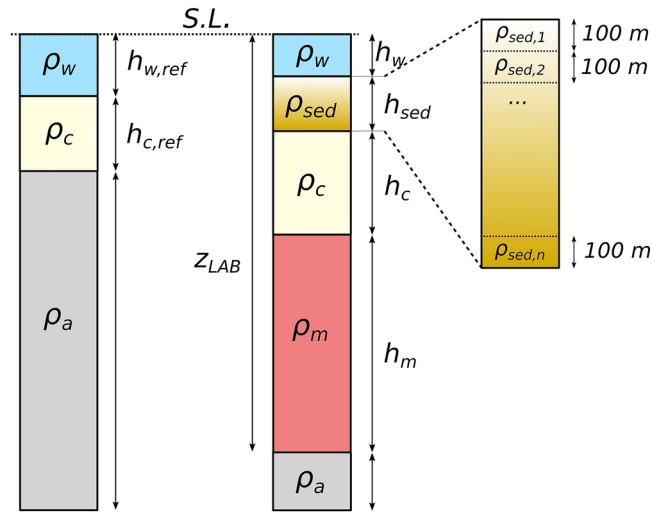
S.L.

$\rho_w$
$h_{w,ref}$
$\rho_c$
$h_{c,ref}$
$\rho_a$

$z_{LAB}$

$\rho_w$
$h_w$
$\rho_{sed}$
$h_{sed}$
$\rho_c$
$h_c$
$\rho_m$
$h_m$
$\rho_a$

$\rho_{sed,1}$
100 m
$\rho_{sed,2}$
100 m
...
$\rho_{sed,n}$
100 m